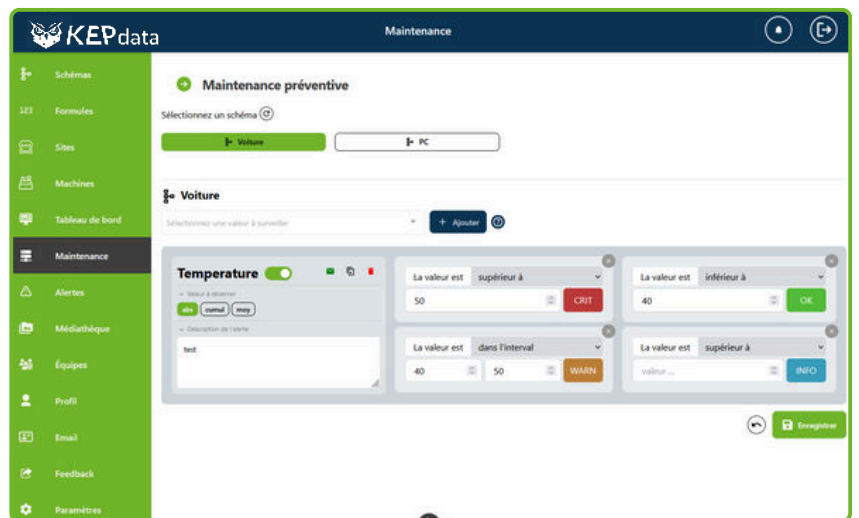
KEPdata

Maintenance

Schémas
123 Formules
Sites
Machines
Tableau de bord
Maintenance
Alertes
Médiathèque
Équipes
Profil
Email
Feedback
Paramètres

Maintenance préventive

Sélectionnez un schéma

Voiture
PC

Voiture

Sélectionnez une valeur à surveiller

+ Ajouter

Temperature

Valeur à observer
abs cumul moy

Description de l'alerte
test

La valeur est supérieur à
50 CRIT

La valeur est inférieur à
40 OK

La valeur est dans l'interval
40 50 WARN

La valeur est supérieur à
valeur ... INFO

Enregistrer